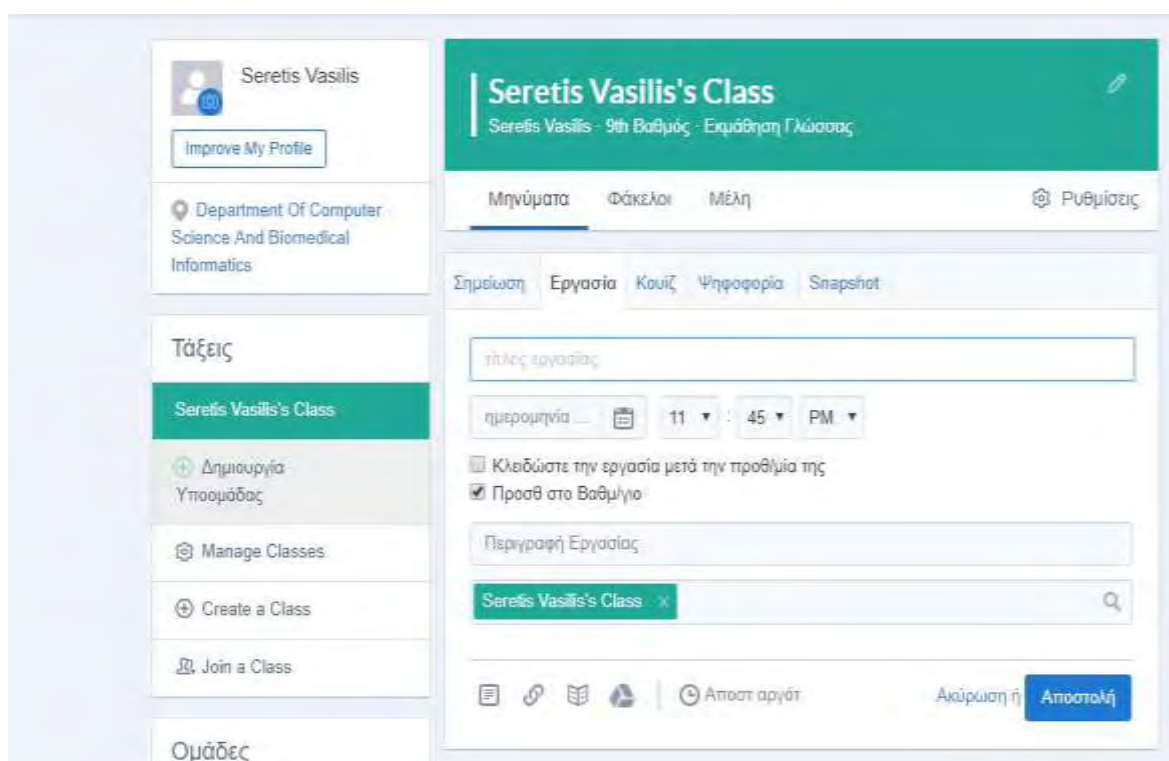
Seretis Vasilis

Improve My Profile

Department Of Computer Science And Biomedical Informatics

Τάξεις

Seretis Vasilis's Class

Δημιουργία Υποομάδας

Manage Classes

Create a Class

Join a Class

Ομάδες

Seretis Vasilis's Class

Seretis Vasilis · 9th Βαθμός · Εκμάθηση Γλώσσας

Μηνύματα Φάκελοι Μέλη

Ρυθμίσεις

Σημείωση Εργασία Κουίζ Ψηφοφορία Snapshot

τίτλος εργασίας

ημερομηνία ... 11 : 45 PM

Κλειδώστε την εργασία μετά την προθεσμία της

Προσθ στο Βαθμ/γιο

Περιγραφή Εργασίας

Seretis Vasilis's Class ×

Αποστ αργότ

Ακύρωση ή Αποστολή